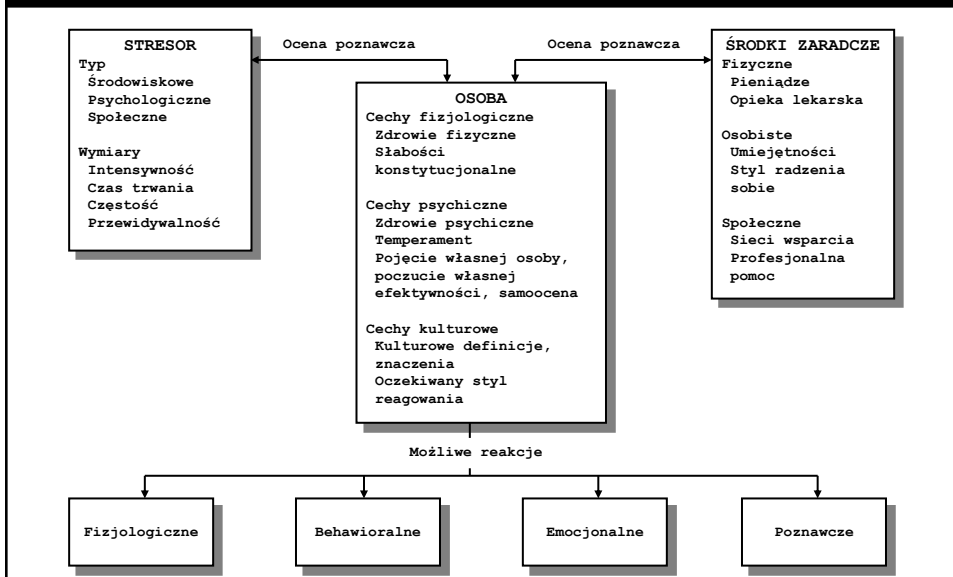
STRESOR
Typ
Środowiskowe
Psychologiczne
Społeczne

Wymiary
Intensywność
Czas trwania
Częstość
Przewidywalność

Ocena poznawcza

Ocena poznawcza

OSOBA
Cechy fizjologiczne
Zdrowie fizyczne
Słabości konstytucjonalne

Cechy psychiczne
Zdrowie psychiczne
Temperament
Pojęcie własnej osoby, poczucie własnej efektywności, samoocena

Cechy kulturowe
Kulturowe definicje, znaczenia
Oczekiwany styl reagowania

ŚRODKI ZARADCZE
Fizyczne
Pieniądze
Opieka lekarska

Osobiste
Umiejętności
Styl radzenia sobie

Społeczne
Sieci wsparcia
Profesjonalna pomoc

Możliwe reakcje

Fizjologiczne

Behawioralne

Emocjonalne

Poznawcze